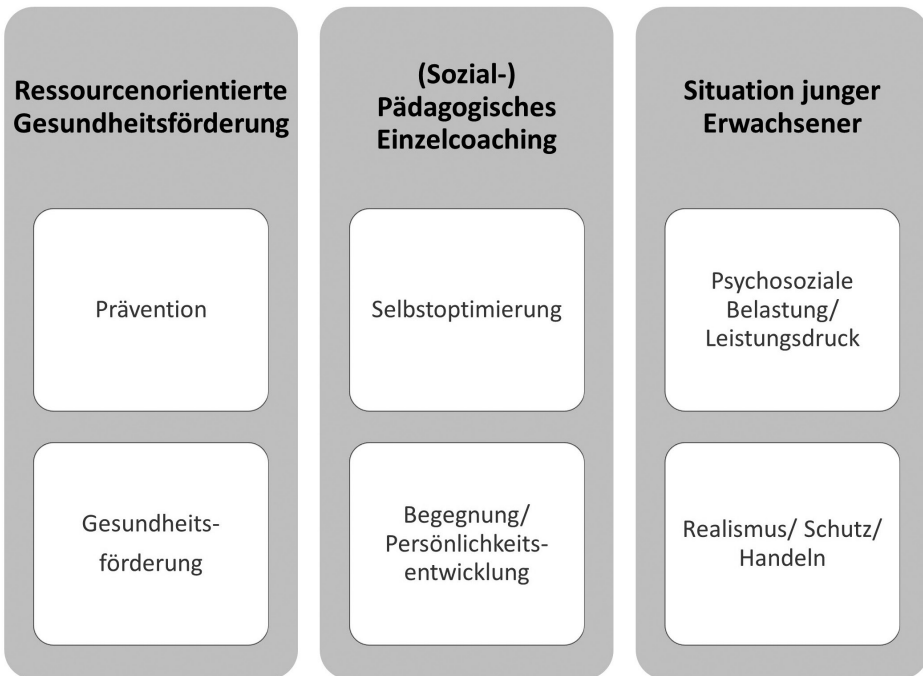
Ressourcenorientierte Gesundheitsförderung

Prävention

Gesundheitsförderung

(Sozial-) Pädagogisches Einzelcoaching

Selbstoptimierung

Begegnung/ Persönlichkeitsentwicklung

Situation junger Erwachsener

Psychosoziale Belastung/ Leistungsdruck

Realismus/ Schutz/ Handeln